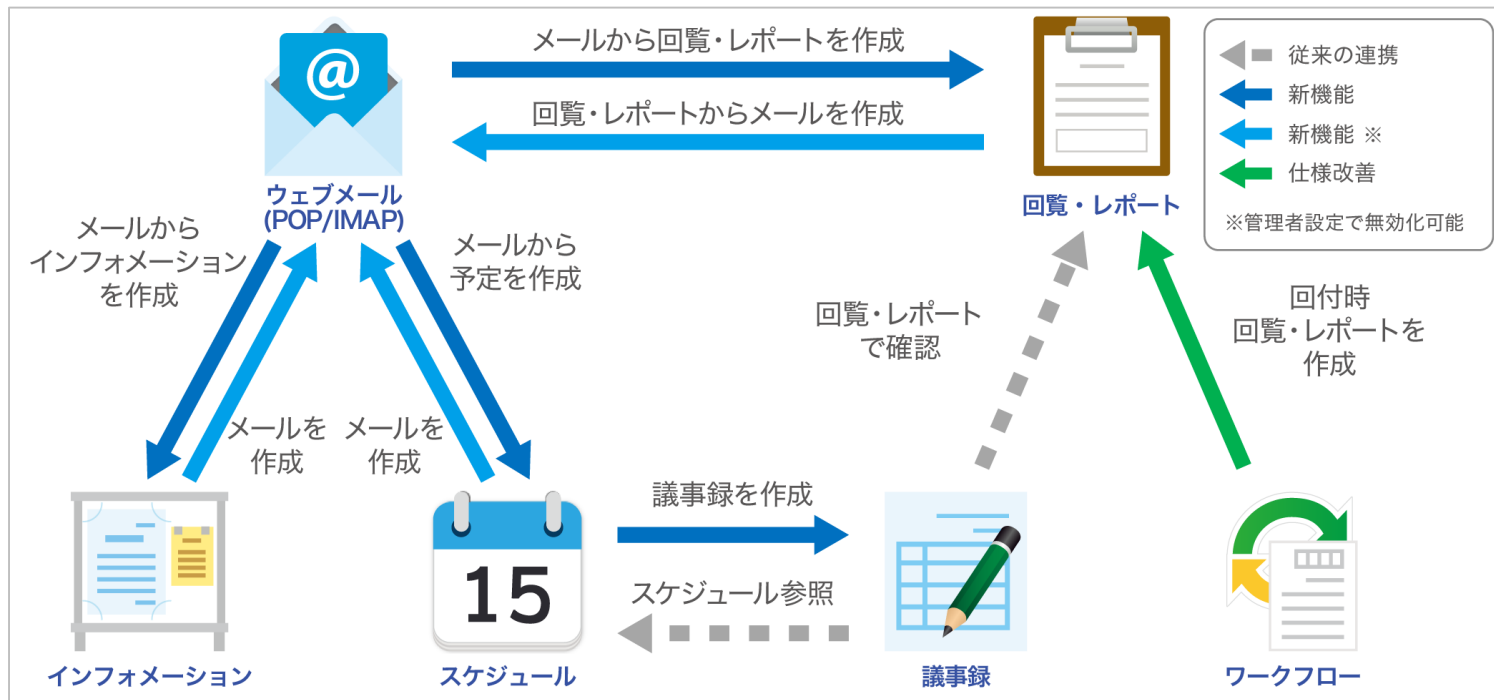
メールから回覧・レポートを作成

回覧・レポートからメールを作成

@

ウェブメール
(POP/IMAP)

回覧・レポート

従来の連携
新機能
新機能 ※
仕様改善
※管理者設定で無効化可能

メールから
インフォメーション
を作成

メールから
予定を作成

回覧・レポート
で確認

回付時
回覧・レポートを
作成

メールを
作成

メールを
作成

議事録を作成

15

スケジュール参照

インフォメーション

スケジュール

議事録

ワークフロー